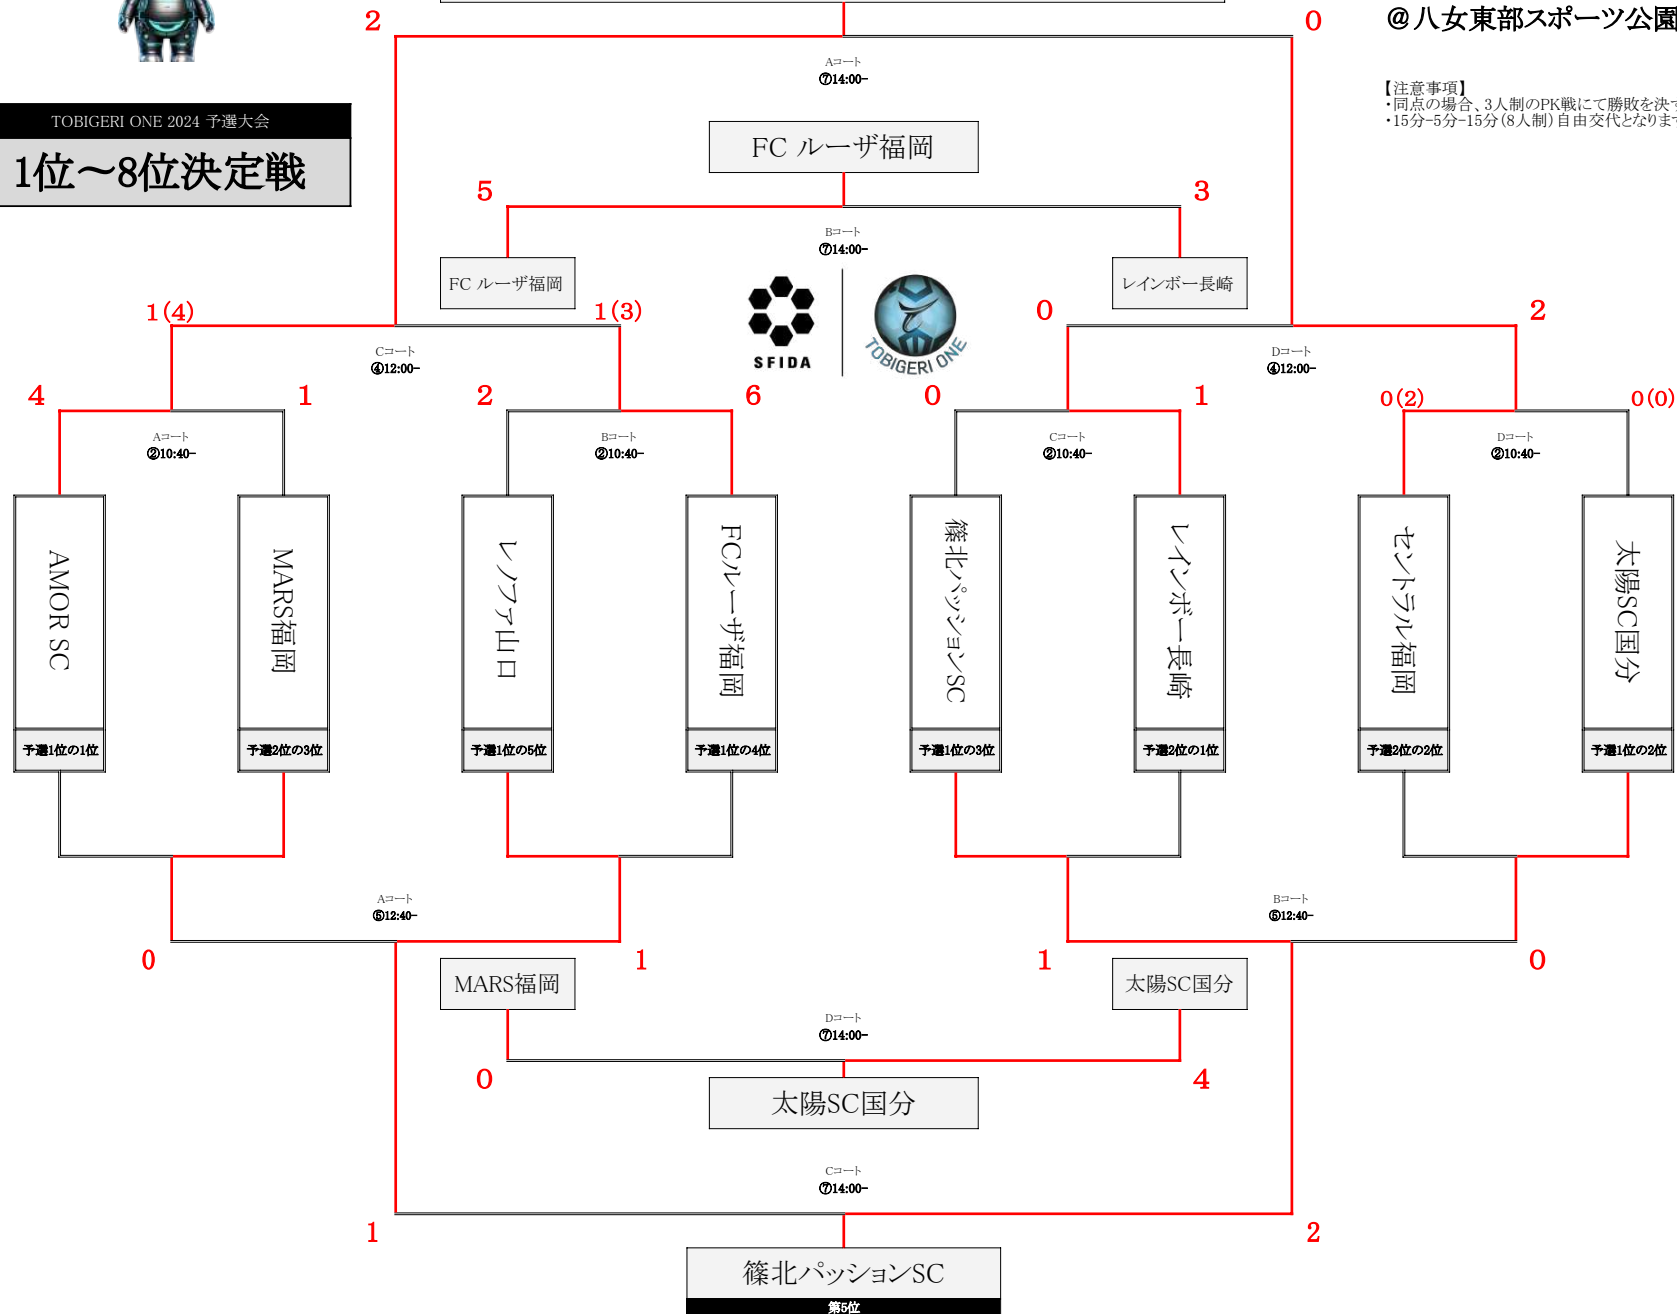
2

0

@八女東部スポーツ公園

【注意事項】
・同点の場合、3人制のPK戦にて勝敗を決す
・15分−5分−15分（8人制）自由交代となりま

TOBIGERI ONE 2024 予選大会

1位〜8位決定戦

Aコート
⑦14:00−

FC ルーザ福岡

5

3

Bコート
⑦14:00−

FC ルーザ福岡

レインボー長崎

SFIDA

TOBIGERI ONE

1 (4)

1 (3)

0

2

Cコート
④12:00−

Dコート
④12:00−

4

1

2

6

0

1

0 (2)

0 (0)

Aコート
②10:40−

Bコート
②10:40−

Cコート
②10:40−

Dコート
②10:40−

AMOR SC

予選1位の1位

MARS福岡

予選2位の3位

レノファ山口

予選1位の5位

FCルーザ福岡

予選1位の4位

篠北パッションSC

予選1位の3位

レインボー長崎

予選2位の1位

セントラル福岡

予選2位の2位

太陽SC国分

予選1位の2位

Aコート
⑤12:40−

Bコート
⑤12:40−

0

1

1

0

MARS福岡

太陽SC国分

Dコート
⑦14:00−

0

4

太陽SC国分

Cコート
⑦14:00−

1

2

篠北パッションSC

第5位